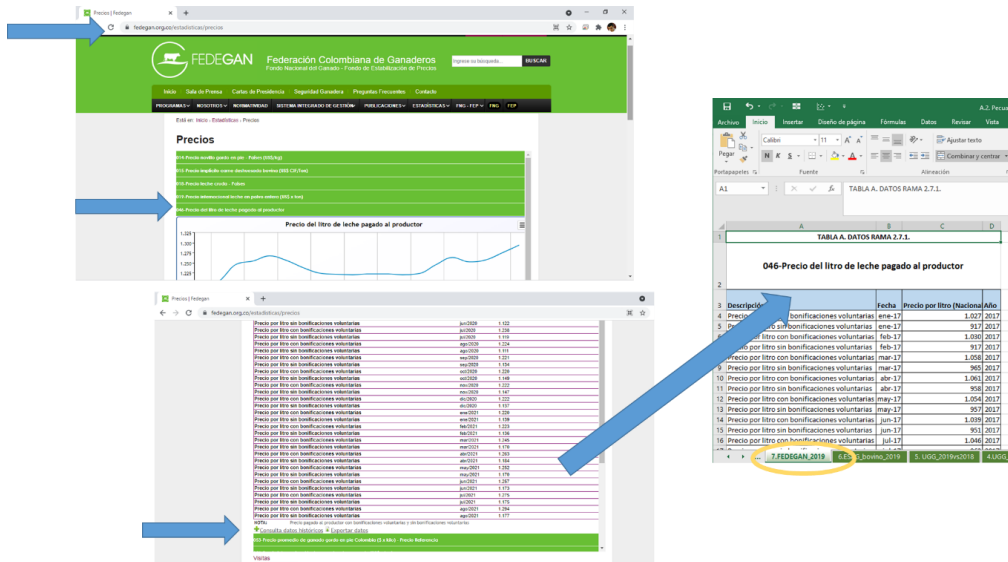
Precios | Fedegan
fedegan.org.co/estadisticas/precios
FEDEGAN
Federación Colombiana de Ganaderos
Fondo Nacional del Ganado - Fondo de Estabilización de Precios
Ingrese su búsqueda...
BUSCAR
Inicio | Sala de Prensa | Cartas de Presidencia | Seguridad Ganadera | Preguntas Frecuentes | Contacto
PROGRAMAS | NOSOTROS | NORMATIVIDAD | SISTEMA INTEGRADO DE GESTIÓN | PUBLICACIONES | ESTADÍSTICAS | FNG - FEP | FNG | FEP
Está en: Inicio - Estadísticas - Precios
Precios
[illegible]
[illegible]
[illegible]
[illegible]
046-Precio del litro de leche pagado al productor
Precio del litro de leche pagado al productor

Precios | Fedegan
fedegan.org.co/estadisticas/precios

| | | |
|---|---|---|
| Precio por litro sin bonificaciones voluntarias | jun/2020 | 1.122 |
| Precio por litro con bonificaciones voluntarias | jul/2020 | 1.236 |
| Precio por litro sin bonificaciones voluntarias | jul/2020 | 1.119 |
| Precio por litro con bonificaciones voluntarias | ago/2020 | 1.224 |
| Precio por litro sin bonificaciones voluntarias | ago/2020 | 1.111 |
| Precio por litro con bonificaciones voluntarias | sep/2020 | 1.221 |
| Precio por litro sin bonificaciones voluntarias | sep/2020 | 1.134 |
| Precio por litro con bonificaciones voluntarias | oct/2020 | 1.229 |
| Precio por litro sin bonificaciones voluntarias | oct/2020 | 1.148 |
| Precio por litro con bonificaciones voluntarias | nov/2020 | 1.222 |
| Precio por litro sin bonificaciones voluntarias | nov/2020 | 1.147 |
| Precio por litro con bonificaciones voluntarias | dic/2020 | 1.222 |
| Precio por litro sin bonificaciones voluntarias | dic/2020 | 1.137 |
| Precio por litro con bonificaciones voluntarias | ene/2021 | 1.239 |
| Precio por litro sin bonificaciones voluntarias | ene/2021 | 1.159 |
| Precio por litro con bonificaciones voluntarias | feb/2021 | 1.223 |
| Precio por litro sin bonificaciones voluntarias | feb/2021 | 1.156 |
| Precio por litro con bonificaciones voluntarias | mar/2021 | 1.245 |
| Precio por litro sin bonificaciones voluntarias | mar/2021 | 1.178 |
| Precio por litro con bonificaciones voluntarias | abr/2021 | 1.263 |
| Precio por litro sin bonificaciones voluntarias | abr/2021 | 1.184 |
| Precio por litro con bonificaciones voluntarias | may/2021 | 1.252 |
| Precio por litro sin bonificaciones voluntarias | may/2021 | 1.178 |
| Precio por litro con bonificaciones voluntarias | jun/2021 | 1.267 |
| Precio por litro sin bonificaciones voluntarias | jun/2021 | 1.173 |
| Precio por litro con bonificaciones voluntarias | jul/2021 | 1.275 |
| Precio por litro sin bonificaciones voluntarias | jul/2021 | 1.171 |
| Precio por litro con bonificaciones voluntarias | ago/2021 | 1.284 |
| Precio por litro sin bonificaciones voluntarias | ago/2021 | 1.177 |

NOTA: Precio pagado al productor con bonificaciones voluntarias y sin bonificaciones voluntarias
Consulta datos históricos | Exportar datos
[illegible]
Visitas

A.2. Pecu
Archivo | Inicio | Insertar | Diseño de página | Fórmulas | Datos | Revisar | Vista
Pegar | Calibri | 11 | N K S | Ajustar texto | Combinar y centrar
Portapapeles | Fuente | Alineación
A1 | fx | TABLA A. DATOS RAMA 2.7.1.

| | A | B | C | D |
|---|---|---|---|---|
| 1 | TABLA A. DATOS RAMA 2.7.1. | | | |
| 2 | 046-Precio del litro de leche pagado al productor | | | |
| 3 | Descripción | Fecha | Precio por litro (Nacional | Año |
| 4 | Precio por litro con bonificaciones voluntarias | ene-17 | 1.027 | 2017 |
| 5 | Precio por litro sin bonificaciones voluntarias | ene-17 | 917 | 2017 |
| 6 | Precio por litro con bonificaciones voluntarias | feb-17 | 1.030 | 2017 |
| 7 | Precio por litro sin bonificaciones voluntarias | feb-17 | 917 | 2017 |
| 8 | Precio por litro con bonificaciones voluntarias | mar-17 | 1.058 | 2017 |
| 9 | Precio por litro sin bonificaciones voluntarias | mar-17 | 965 | 2017 |
| 10 | Precio por litro con bonificaciones voluntarias | abr-17 | 1.061 | 2017 |
| 11 | Precio por litro sin bonificaciones voluntarias | abr-17 | 958 | 2017 |
| 12 | Precio por litro con bonificaciones voluntarias | may-17 | 1.054 | 2017 |
| 13 | Precio por litro sin bonificaciones voluntarias | may-17 | 957 | 2017 |
| 14 | Precio por litro con bonificaciones voluntarias | jun-17 | 1.039 | 2017 |
| 15 | Precio por litro sin bonificaciones voluntarias | jun-17 | 951 | 2017 |
| 16 | Precio por litro con bonificaciones voluntarias | jul-17 | 1.046 | 2017 |

... | 7.FEDEGAN_2019 | 6.E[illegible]_bovino_2019 | 5. UGG_2019vs2018 | 4.UGG_